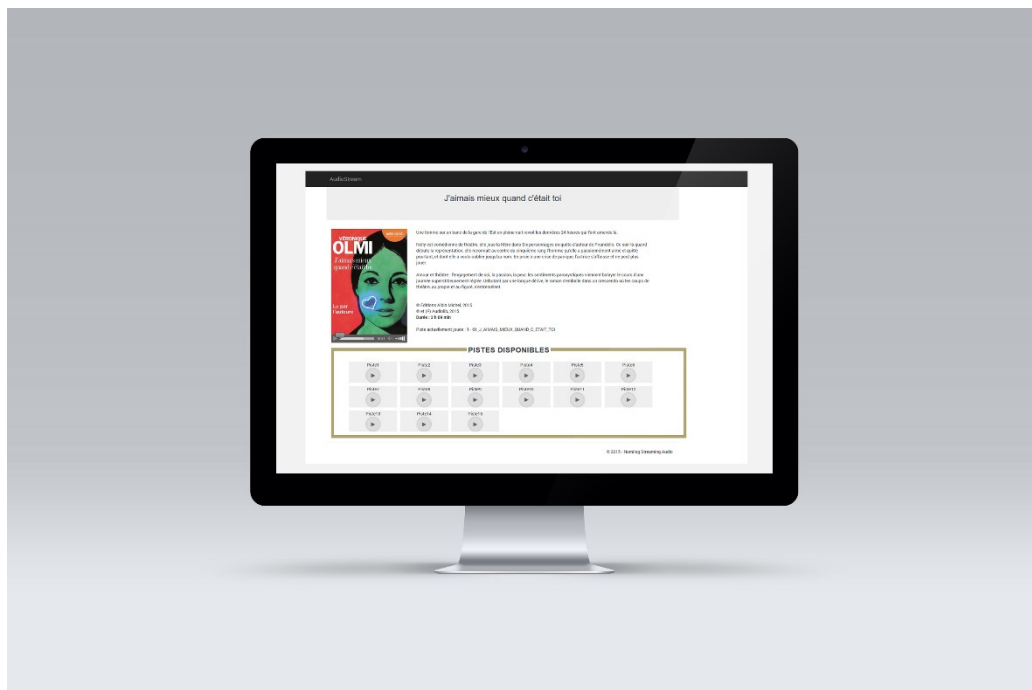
AudioStream

J'aimais mieux quand c'était toi

VÉRONIQUE OLMI
J'aimais mieux quand c'était toi
Lu par l'auteure

Une femme sur un banc de la gare du "Est en pleine nuit revit les dernières 24 heures qui l'ont amenée là. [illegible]

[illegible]

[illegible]

© Éditions Albin Michel, 2015
® et (P) Audiolib, 2015
Durée : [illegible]

Piste actuellement jouée : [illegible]

PISTES DISPONIBLES

| Piste1 | Piste2 | Piste3 | Piste4 | Piste5 | Piste6 |
|---|---|---|---|---|---|
| Piste7 | Piste8 | Piste9 | Piste10 | Piste11 | Piste12 |
| Piste13 | Piste14 | Piste15 | | | |

© 2015 - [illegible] Streaming Audio